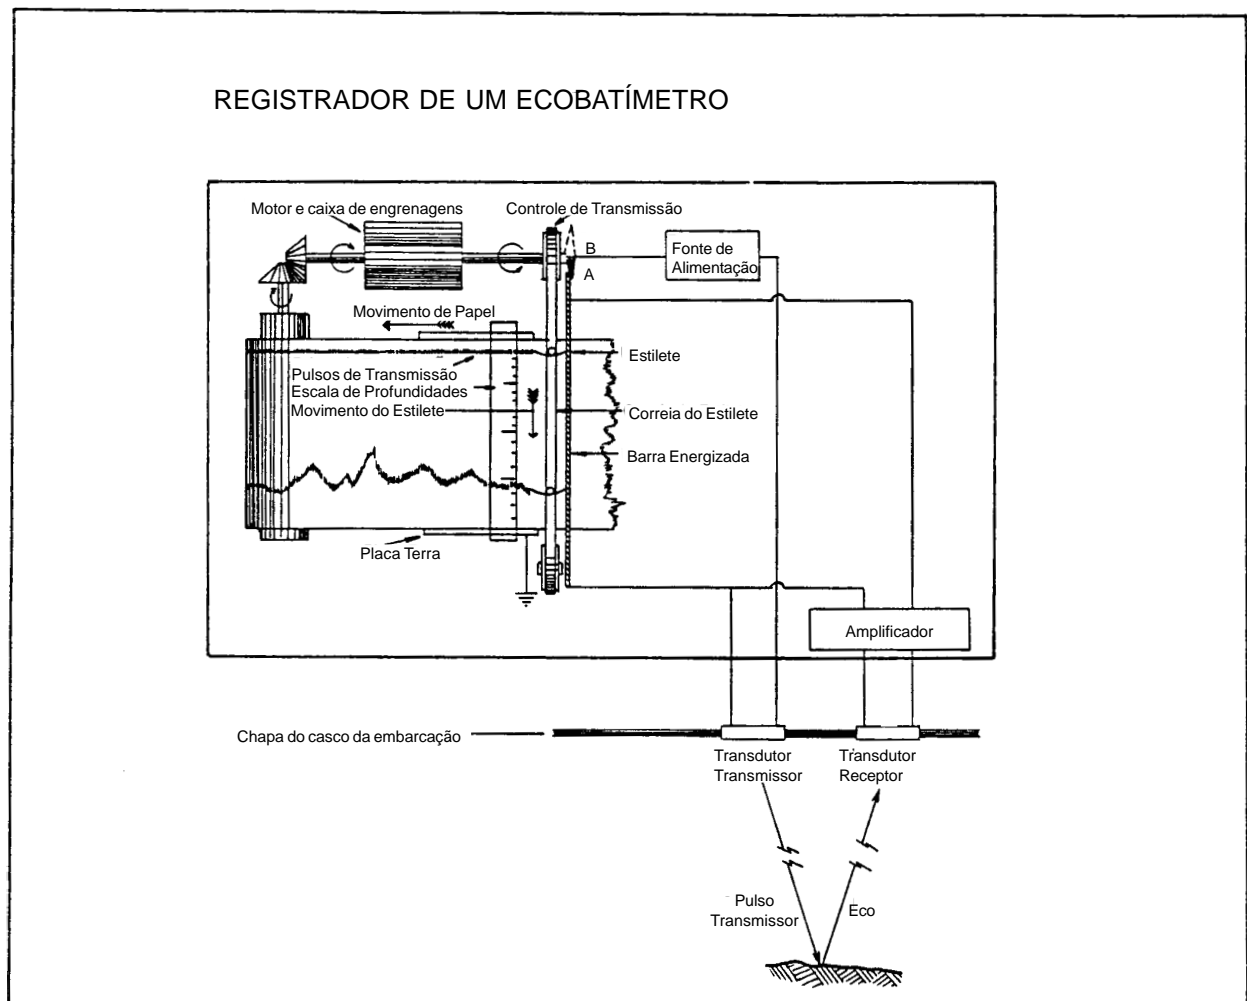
REGISTRADOR DE UM ECOBATÍMETRO

Motor e caixa de engrenagens

Controle de Transmissão

B

A

Fonte de Alimentação

Movimento de Papel

Estilete

Pulsos de Transmissão

Escala de Profundidades

Movimento do Estilete

Correia do Estilete

Barra Energizada

Placa Terra

Amplificador

Chapa do casco da embarcação

Transdutor Transmissor

Transdutor Receptor

Pulso Transmissor

Eco